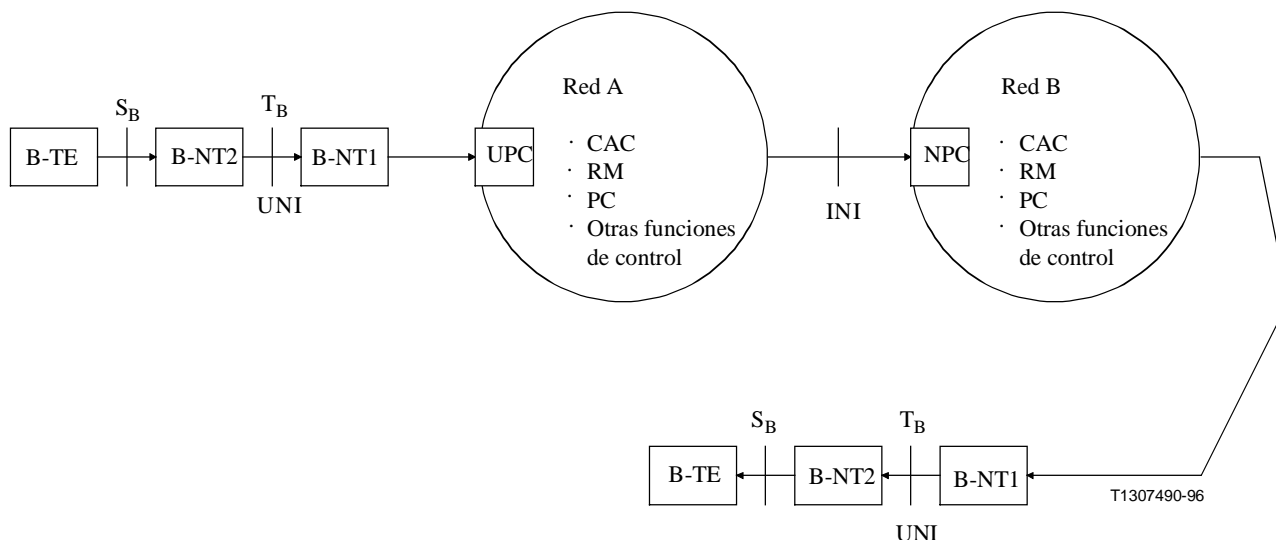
$S_B$ $T_B$

B-TE B-NT2 B-NT1

UNI

UPC

Red A

· CAC
· RM
· PC
· Otras funciones de control

INI

NPC

Red B

· CAC
· RM
· PC
· Otras funciones de control

$S_B$ $T_B$

B-TE B-NT2 B-NT1

UNI

T1307490-96